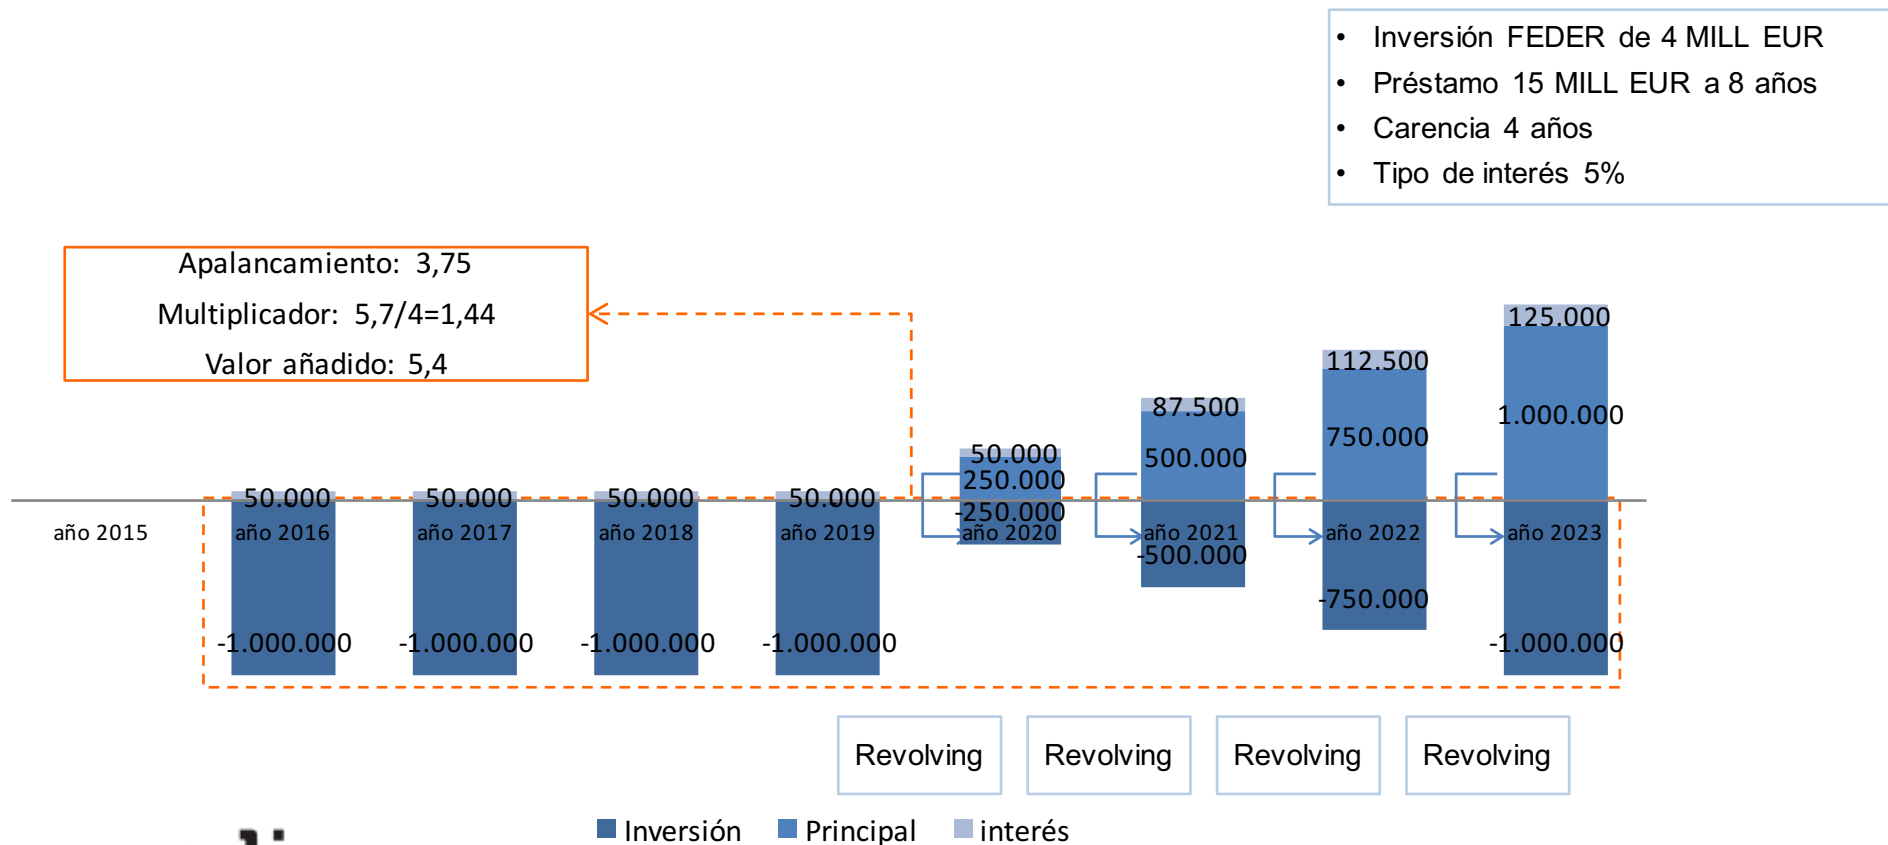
• Inversión FEDER de 4 MILL EUR
• Préstamo 15 MILL EUR a 8 años
• Carencia 4 años
• Tipo de interés 5%

Apalancamiento: 3,75
Multiplicador: 5,7/4=1,44
Valor añadido: 5,4

125.000
1.000.000
112.500
750.000
87.500
500.000
50.000
250.000
50.000 50.000 50.000 50.000
-250.000

año 2015 año 2016 año 2017 año 2018 año 2019 año 2020 año 2021 año 2022 año 2023

-500.000
-750.000
-1.000.000 -1.000.000 -1.000.000 -1.000.000 -1.000.000

Revolving Revolving Revolving Revolving

Inversión Principal interés